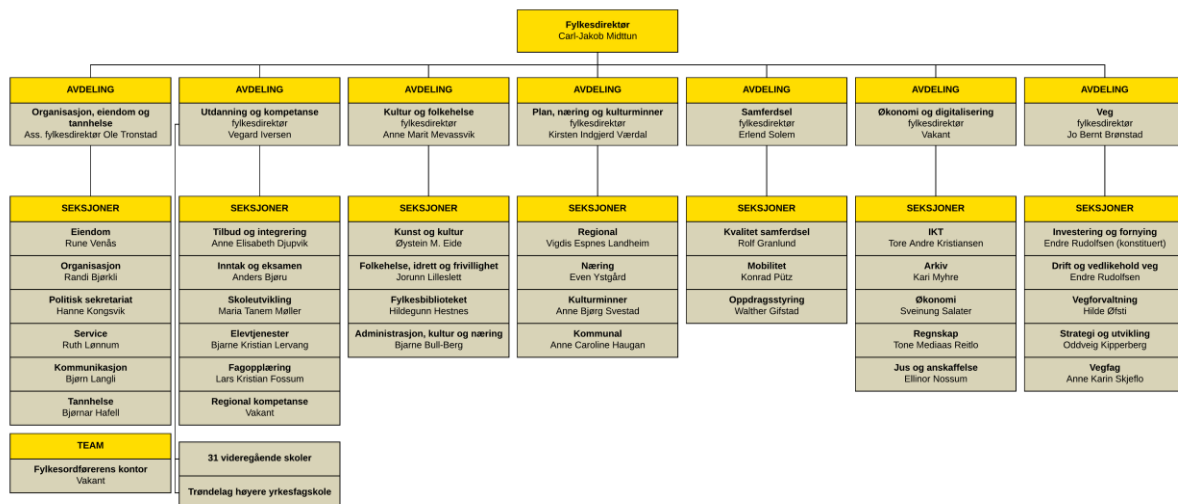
Fylkesdirektør
Carl-Jakob Midttun

AVDELING
Organisasjon, eiendom og tannhelse
Ass. fylkesdirektør Ole Tronstad

SEKSJONER
Eiendom
Rune Venås
Organisasjon
Randi Bjørkli
Politisk sekretariat
Hanne Kongsvik
Service
Ruth Lønnum
Kommunikasjon
Bjørn Langli
Tannhelse
Bjørnar Hafell

TEAM
Fylkesordførerens kontor
Vakant

AVDELING
Utdanning og kompetanse
fylkesdirektør
Vegard Iversen

SEKSJONER
Tilbud og integrering
Anne Elisabeth Djupvik
Inntak og eksamen
Anders Bjøru
Skoleutvikling
Maria Tanem Møller
Elevtjenester
Bjarne Kristian Lervang
Fagopplæring
Lars Kristian Fossum
Regional kompetanse
Vakant

31 videregående skoler

Trøndelag høyere yrkesfagskole

AVDELING
Kultur og folkehelse
fylkesdirektør
Anne Marit Mevassvik

SEKSJONER
Kunst og kultur
Øystein M. Eide
Folkehelse, idrett og frivillighet
Jorunn Lillleslett
Fylkesbiblioteket
Hildegunn Hestnes
Administrasjon, kultur og næring
Bjarne Bull-Berg

AVDELING
Plan, næring og kulturminner
fylkesdirektør
Kirsten Indgjerd Værdal

SEKSJONER
Regional
Vigdis Espnes Landheim
Næring
Even Ystgård
Kulturminner
Anne Bjørg Svestad
Kommunal
Anne Caroline Haugan

AVDELING
Samferdsel
fylkesdirektør
Erlend Solem

SEKSJONER
Kvalitet samferdsel
Rolf Granlund
Mobilitet
Konrad Pütz
Oppdragsstyring
Walther Gifstad

AVDELING
Økonomi og digitalisering
fylkesdirektør
Vakant

SEKSJONER
IKT
Tore Andre Kristiansen
Arkiv
Kari Myhre
Økonomi
Sveinung Salater
Regnskap
Tone Mediaas Reitlo
Jus og anskaffelse
Ellinor Nossum

AVDELING
Veg
fylkesdirektør
Jo Bernt Brønstad

SEKSJONER
Investering og fornying
Endre Rudolfsen (konstituert)
Drift og vedlikehold veg
Endre Rudolfsen
Vegforvaltning
Hilde Øfsti
Strategi og utvikling
Oddveig Kipperberg
Vegfag
Anne Karin Skjeflo